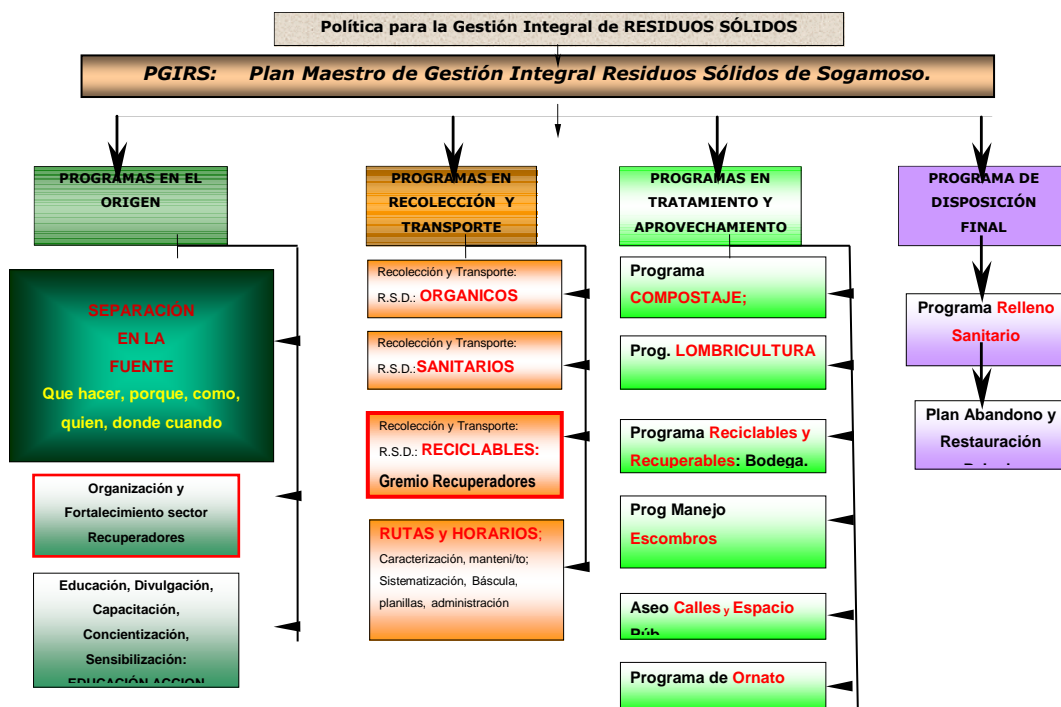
Política para la Gestión Integral de RESIDUOS SÓLIDOS

PGIRS: Plan Maestro de Gestión Integral Residuos Sólidos de Sogamoso.

PROGRAMAS EN EL ORIGEN

SEPARACIÓN EN LA FUENTE
Que hacer, porque, como, quien, donde cuando

Organización y Fortalecimiento sector Recuperadores

Educación, Divulgación, Capacitación, Concientización, Sensibilización: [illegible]

PROGRAMAS EN RECOLECCIÓN Y TRANSPORTE

Recolección y Transporte: R.S.D.: ORGANICOS

Recolección y Transporte: R.S.D.: SANITARIOS

Recolección y Transporte: R.S.D.: RECICLABLES: Gremio Recuperadores

RUTAS y HORARIOS; Caracterización, manteni/to; Sistematización, Báscula, planillas, administración

PROGRAMAS EN TRATAMIENTO Y APROVECHAMIENTO

Programa COMPOSTAJE;

Prog. LOMBRICULTURA

Programa Reciclables y Recuperables: Bodega.

Prog Manejo Escombros

Aseo Calles y Espacio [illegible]

Programa de Ornato

PROGRAMA DE DISPOSICIÓN FINAL

Programa Relleno Sanitario

Plan Abandono y Restauración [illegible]